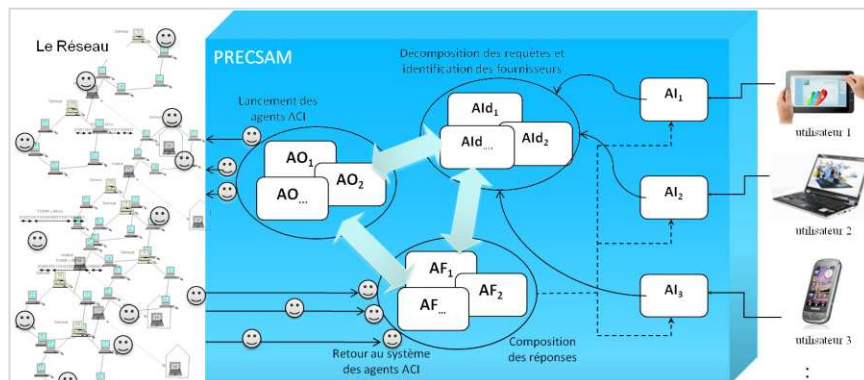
Le Réseau

PRECSAM

Décomposition des requêtes et identification des fournisseurs

Lancement des agents ACI

$AO_1$

$AO_2$

$AO_{...}$

$AId_1$

$AId_{...}$

$AId_2$

$AF_1$

$AF_2$

$AF_{...}$

Retour au système des agents ACI

Composition des réponses

$AI_1$

$AI_2$

$AI_3$

utilisateur 1

utilisateur 2

utilisateur 3

: